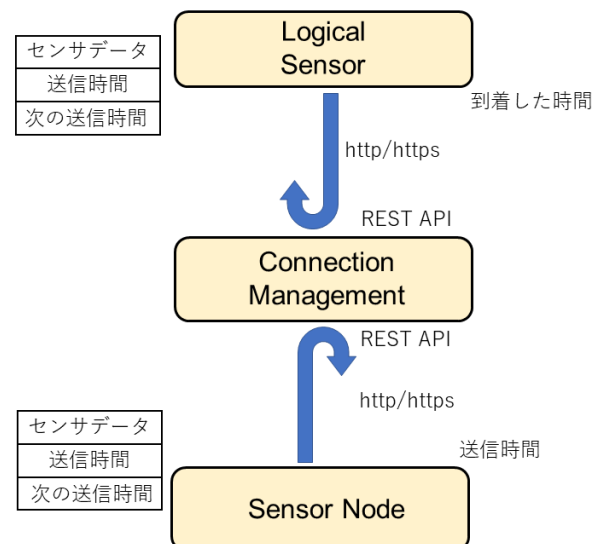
| センサデータ |
|---|
| 送信時間 |
| 次の送信時間 |

Logical Sensor

到着した時間

http/https

REST API

Connection Management

REST API

http/https

| センサデータ |
|---|
| 送信時間 |
| 次の送信時間 |

送信時間

Sensor Node